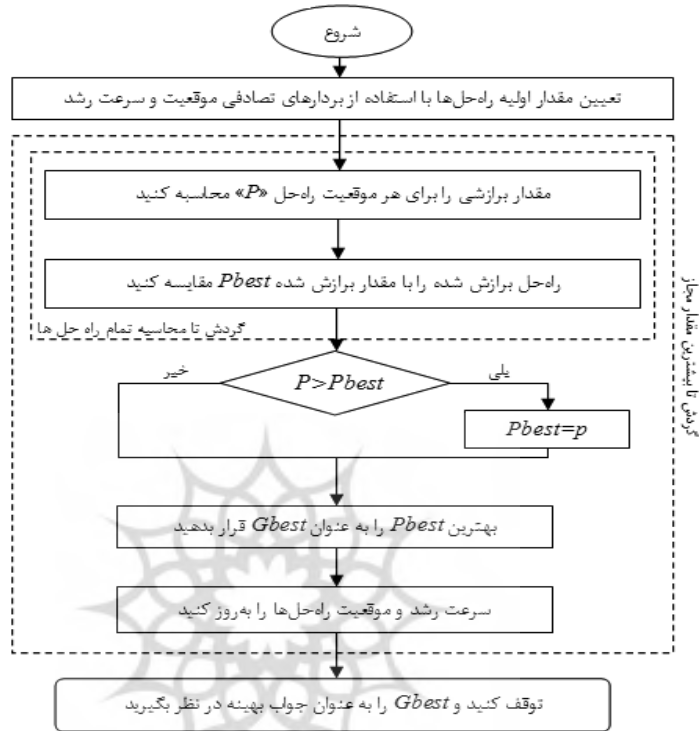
شروع

تعیین مقدار اولیه راه‌حل‌ها با استفاده از بردارهای تصادفی موقعیت و سرعت رشد

مقدار برازشی را برای هر موقعیت راه‌حل «$P$» محاسبه کنید

راه‌حل برازش شده را با مقدار برازش شده $Pbest$ مقایسه کنید

گردش تا محاسبه تمام راه حل ها

خیر

$P>Pbest$

بلی

$Pbest=p$

بهترین $Pbest$ را به عنوان $Gbest$ قرار بدهید

سرعت رشد و موقعیت راه‌حل‌ها را به‌روز کنید

گردش تا بیشترین مقدار مجاز

توقف کنید و $Gbest$ را به عنوان جواب بهینه در نظر بگیرید